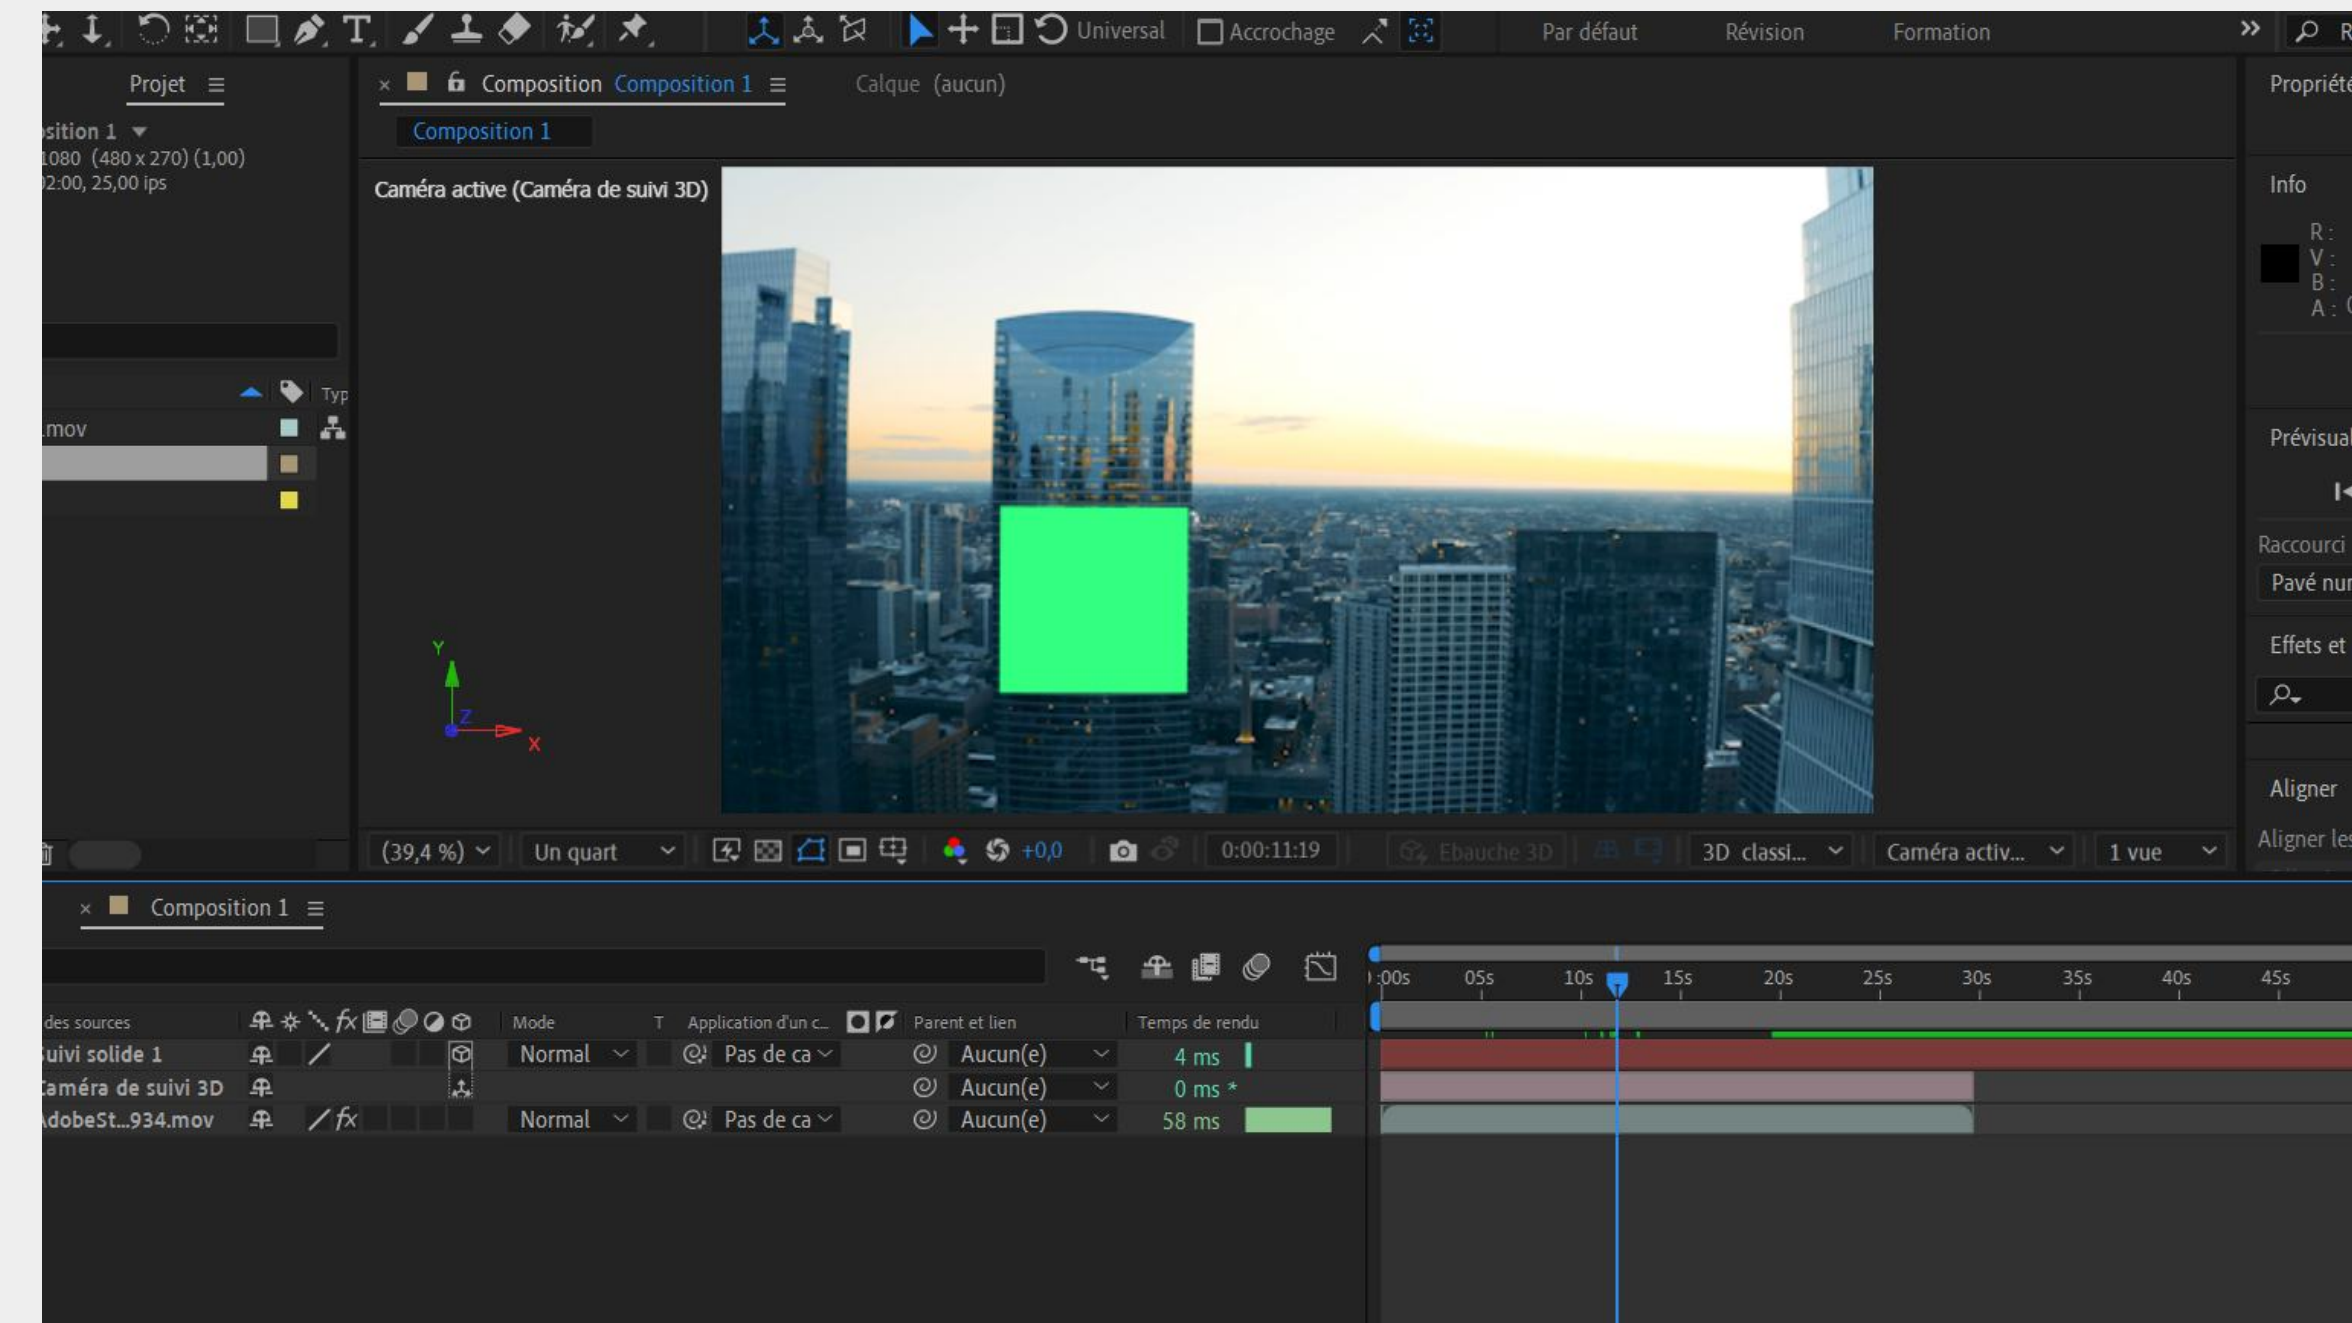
Universal Accrochage Par défaut Révision Formation » R

Projet ≡
sition 1
1080 (480 x 270) (1,00)
2:00, 25,00 ips
Typ
.mov

× Composition Composition 1 ≡ Calque (aucun)
Composition 1
Caméra active (Caméra de suivi 3D)
Y
Z
X
(39,4 %) Un quart +0,0 0:00:11:19 Ebauche 3D 3D classi... Caméra activ... 1 vue

Propriété
Info
R :
V :
B :
A :
Prévisual
Raccourci
Pavé nur
Effets et
Aligner
Aligner les

× Composition 1 ≡
:00s 05s 10s 15s 20s 25s 30s 35s 40s 45s

| des sources | Mode | T | Application d'un c... | Parent et lien | Temps de rendu |
|---|---|---|---|---|---|
| uivi solide 1 | Normal | | Pas de ca | Aucun(e) | 4 ms |
| améra de suivi 3D | | | | Aucun(e) | 0 ms * |
| dobeSt...934.mov | Normal | | Pas de ca | Aucun(e) | 58 ms |